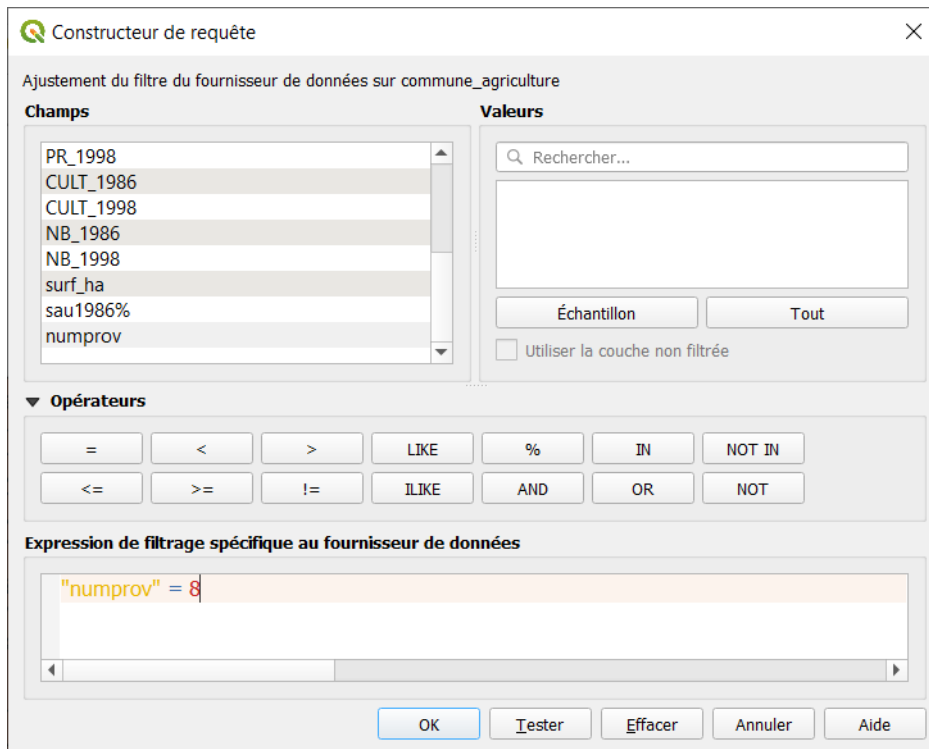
Constructeur de requête

Ajustement du filtre du fournisseur de données sur commune_agriculture

Champs

PR_1998
CULT_1986
CULT_1998
NB_1986
NB_1998
surf_ha
sau1986%
numprov

Valeurs

Rechercher...

Échantillon

Tout

Utiliser la couche non filtrée

Opérateurs

| = | < | > | LIKE | % | IN | NOT IN |
|---|---|---|---|---|---|---|
| <= | >= | != | ILIKE | AND | OR | NOT |

Expression de filtrage spécifique au fournisseur de données

"numprov" = 8

OK
Tester
Effacer
Annuler
Aide